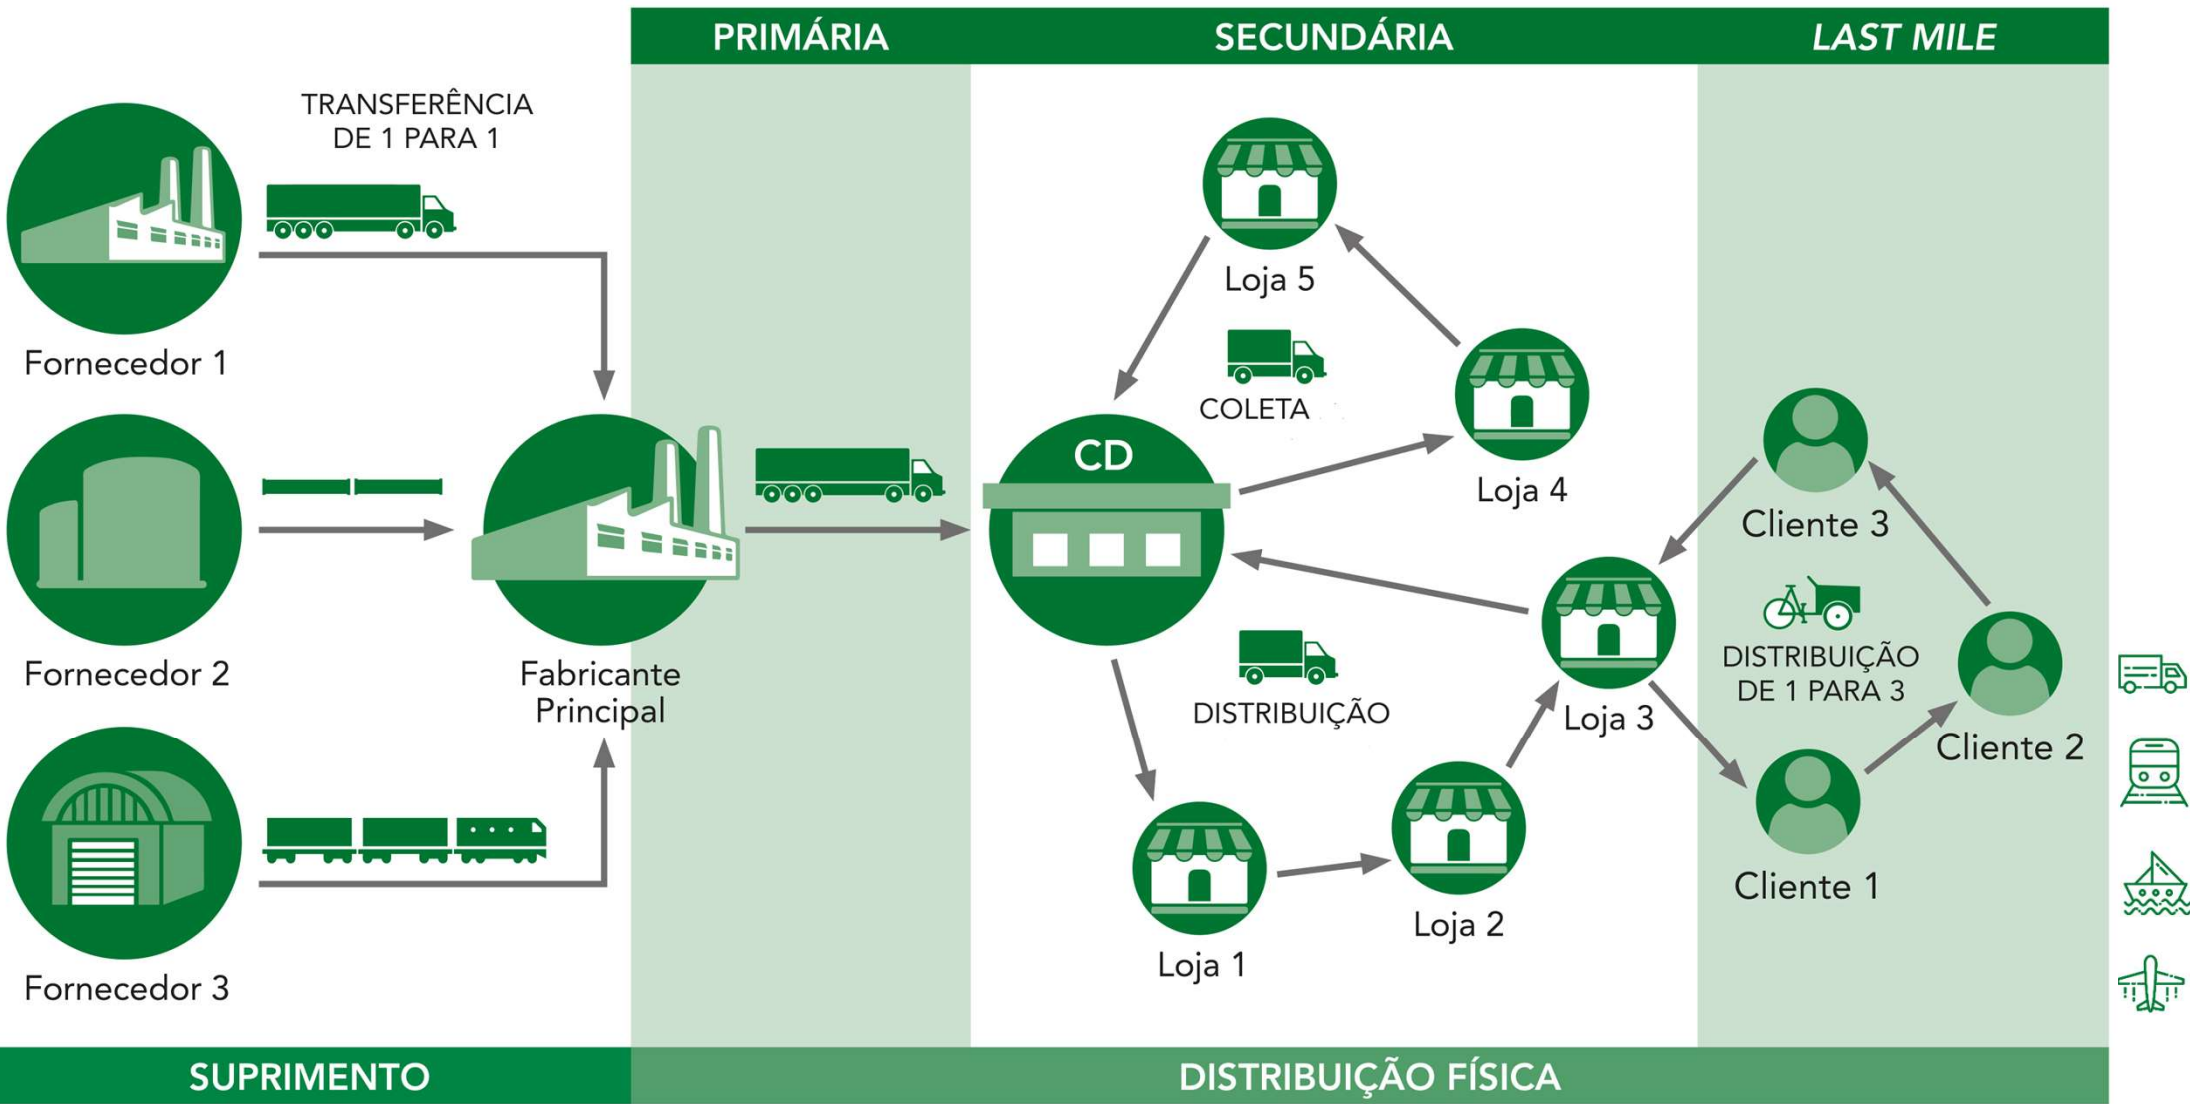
PRIMÁRIA

SECUNDÁRIA

LAST MILE

TRANSFERÊNCIA DE 1 PARA 1

Fornecedor 1

Fornecedor 2

Fornecedor 3

Fabricante Principal

CD

Loja 5

COLETA

Loja 4

DISTRIBUIÇÃO

Loja 1

Loja 2

Loja 3

Cliente 3

DISTRIBUIÇÃO DE 1 PARA 3

Cliente 2

Cliente 1

SUPRIMENTO

DISTRIBUIÇÃO FÍSICA